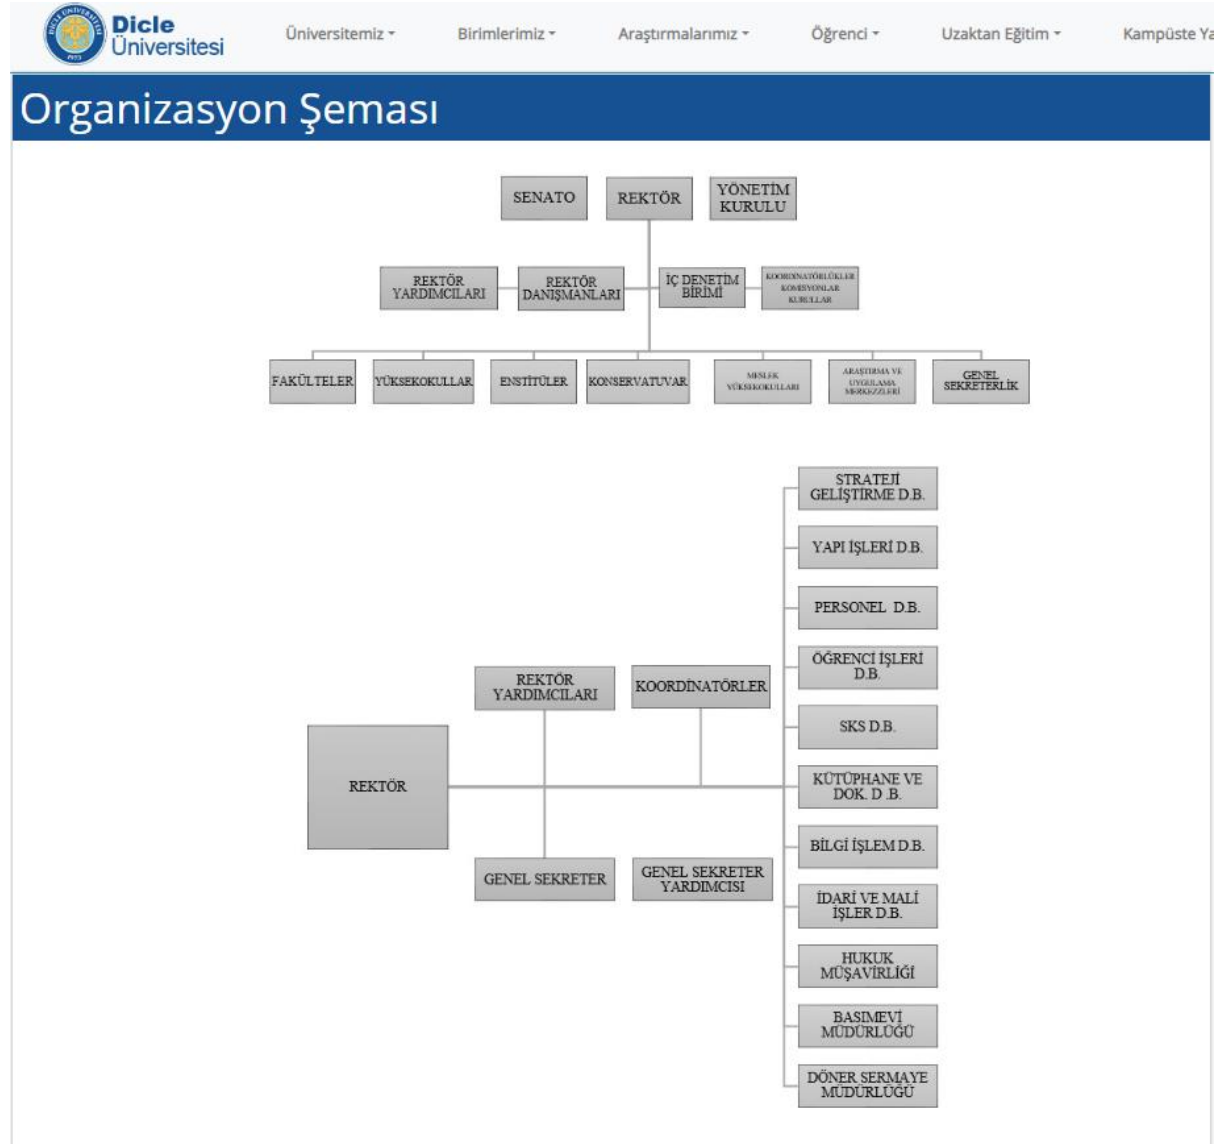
Dicle Üniversitesi

Üniversitemiz ▾ Birimlerimiz ▾ Araştırmalarımız ▾ Öğrenci ▾ Uzaktan Eğitim ▾ Kampüste Ya

Organizasyon Şeması

SENATO
REKTÖR
YÖNETİM KURULU

REKTÖR YARDIMCILARI
REKTÖR DANIŞMANLARI
İÇ DENETİM BİRİMİ
KOORDİNATÖRLÜKLER KOMİSYONLAR KURULLAR

FAKÜLTELER
YÜKSEKOKULLAR
ENSTİTÜLER
KONSERVATUVAR
MESLEK YÜKSEKOKULLARI
ARAŞTIRMA VE UYGULAMA MERKEZLERİ
GENEL SEKRETERLİK

REKTÖR
REKTÖR YARDIMCILARI
KOORDİNATÖRLER
GENEL SEKRETER
GENEL SEKRETER YARDIMCISI

STRATEJİ GELİŞTİRME D.B.
YAPI İŞLERİ D.B.
PERSONEL D.B.
ÖĞRENCİ İŞLERİ D.B.
SKS D.B.
KÜTÜPHANE VE DOK. D .B.
BİLGİ İŞLEM D.B.
İDARİ VE MALİ İŞLER D.B.
HUKUK MÜŞAVİRLİĞİ
BASIMEVİ MÜDÜRLÜĞÜ
DÖNER SERMAYE MÜDÜRLÜĞÜ